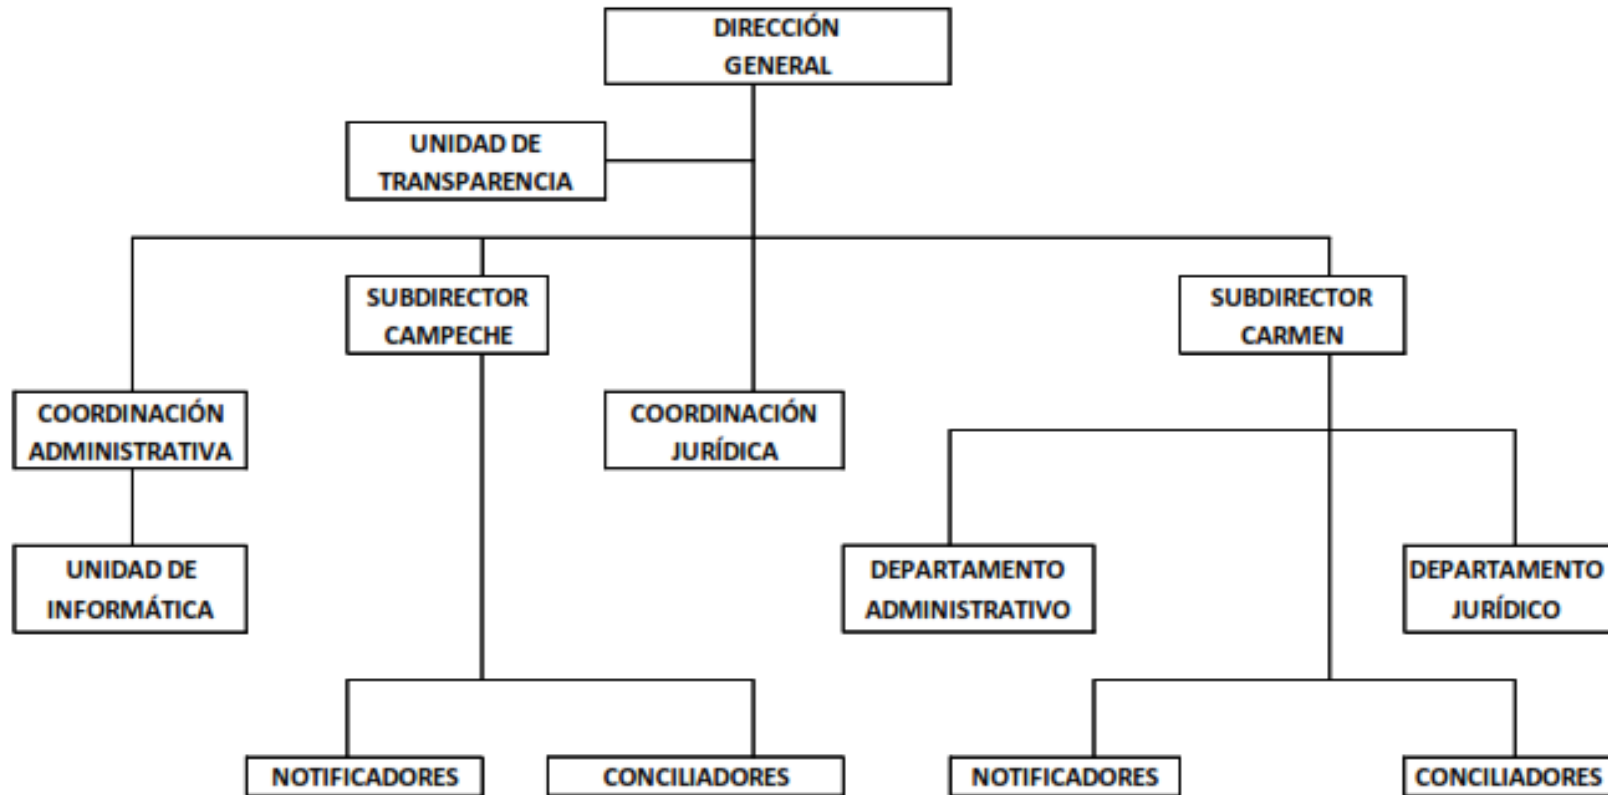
DIRECCIÓN GENERAL

UNIDAD DE TRANSPARENCIA

SUBDIRECTOR CAMPECHE

SUBDIRECTOR CARMEN

COORDINACIÓN ADMINISTRATIVA

COORDINACIÓN JURÍDICA

UNIDAD DE INFORMÁTICA

DEPARTAMENTO ADMINISTRATIVO

DEPARTAMENTO JURÍDICO

NOTIFICADORES

CONCILIADORES

NOTIFICADORES

CONCILIADORES